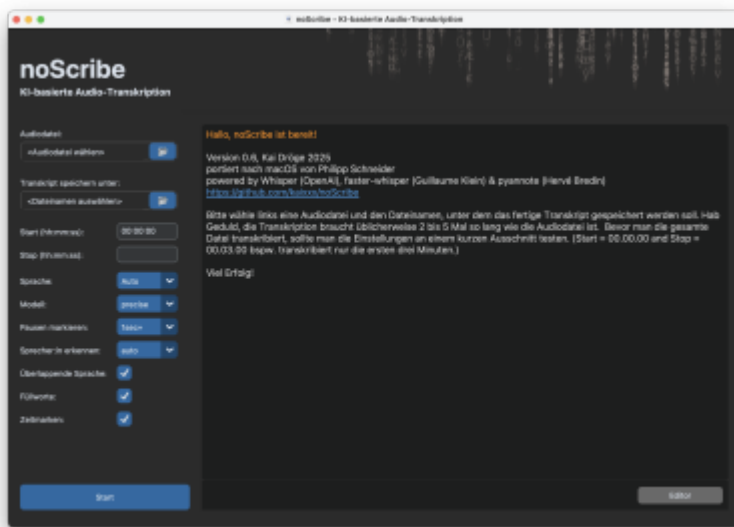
noScribe - KI-basierte Audio-Transkription

noScribe
KI-basierte Audio-Transkription

Audiodatei:
<Audiodatei wählen>

Transkript speichern unter:
<Dateinamen auswählen>

Start (hh:mm:ss): 00:00:00
Stop (hh:mm:ss):
Sprache: Auto
Modell: precise
Pausen markieren: 1sec+
Sprecher:in erkennen: auto
Überlappende Sprache:
Füllworte:
Zeitmarken:

Start

Hallo, noScribe ist bereit!

Version 0.6, Kai Dröge 2025
portiert nach macOS von Philipp Schneider
powered by Whisper (OpenAI), faster-whisper (Guillaume Klein) & pyannote (Hervé Bredin)
https://github.com/kaixxx/noScribe

Bitte wähle links eine Audiodatei und den Dateinamen, unter dem das fertige Transkript gespeichert werden soll. Hab Geduld, die Transkription braucht üblicherweise 2 bis 5 Mal so lang wie die Audiodatei ist. Bevor man die gesamte Datei transkribiert, sollte man die Einstellungen an einem kurzen Ausschnitt testen. (Start = 00.00.00 und Stop = 00.03.00 bzw. transkribiert nur die ersten drei Minuten.)

Viel Erfolg!

Editor